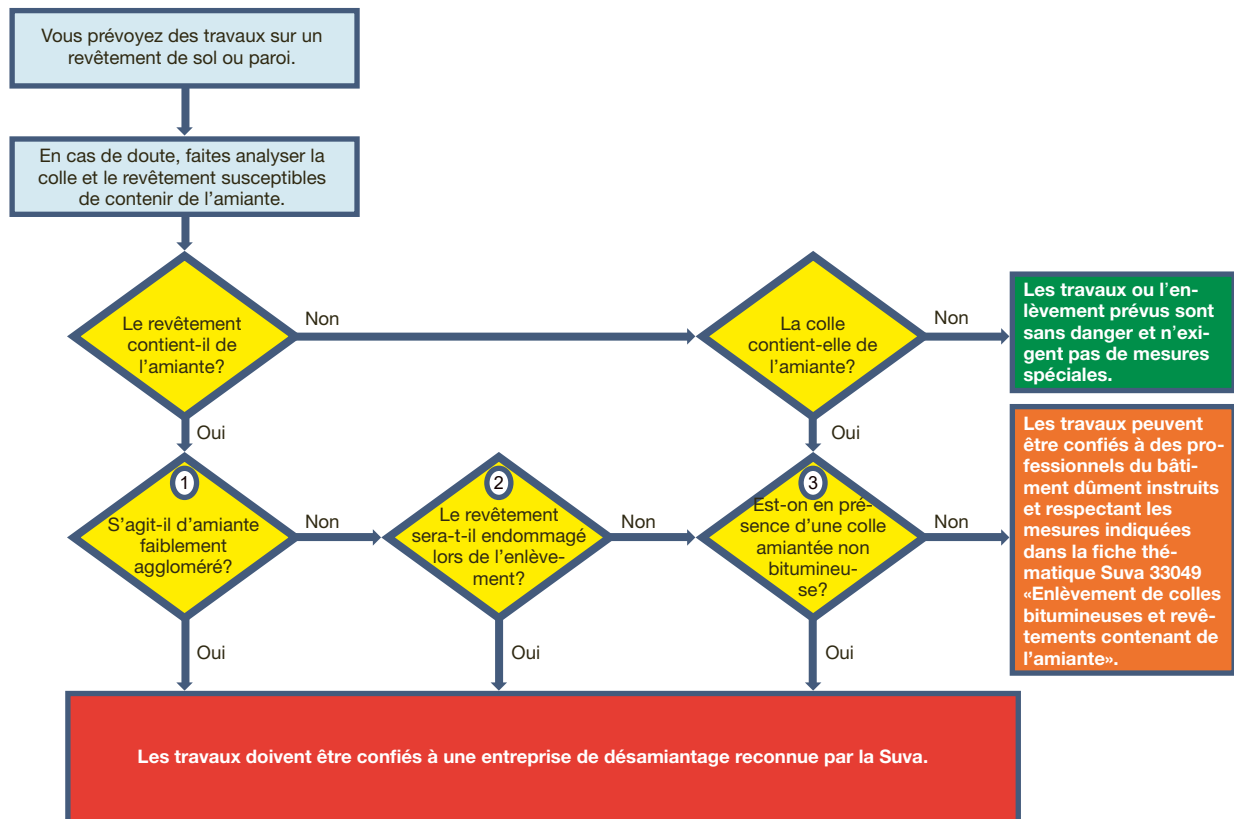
Vous prévoyez des travaux sur un revêtement de sol ou paroi.

En cas de doute, faites analyser la colle et le revêtement susceptibles de contenir de l’amiante.

Le revêtement contient-il de l’amiante?

Non

La colle contient-elle de l’amiante?

Non

Les travaux ou l’enlèvement prévus sont sans danger et n’exigent pas de mesures spéciales.

Oui

Oui

1

S’agit-il d’amiante faiblement aggloméré?

Non

2

Le revêtement sera-t-il endommagé lors de l’enlèvement?

Non

3

Est-on en présence d’une colle amiantée non bitumineuse?

Non

Les travaux peuvent être confiés à des professionnels du bâtiment dûment instruits et respectant les mesures indiquées dans la fiche thématique Suva 33049 «Enlèvement de colles bitumineuses et revêtements contenant de l’amiante».

Oui

Oui

Oui

Les travaux doivent être confiés à une entreprise de désamiantage reconnue par la Suva.